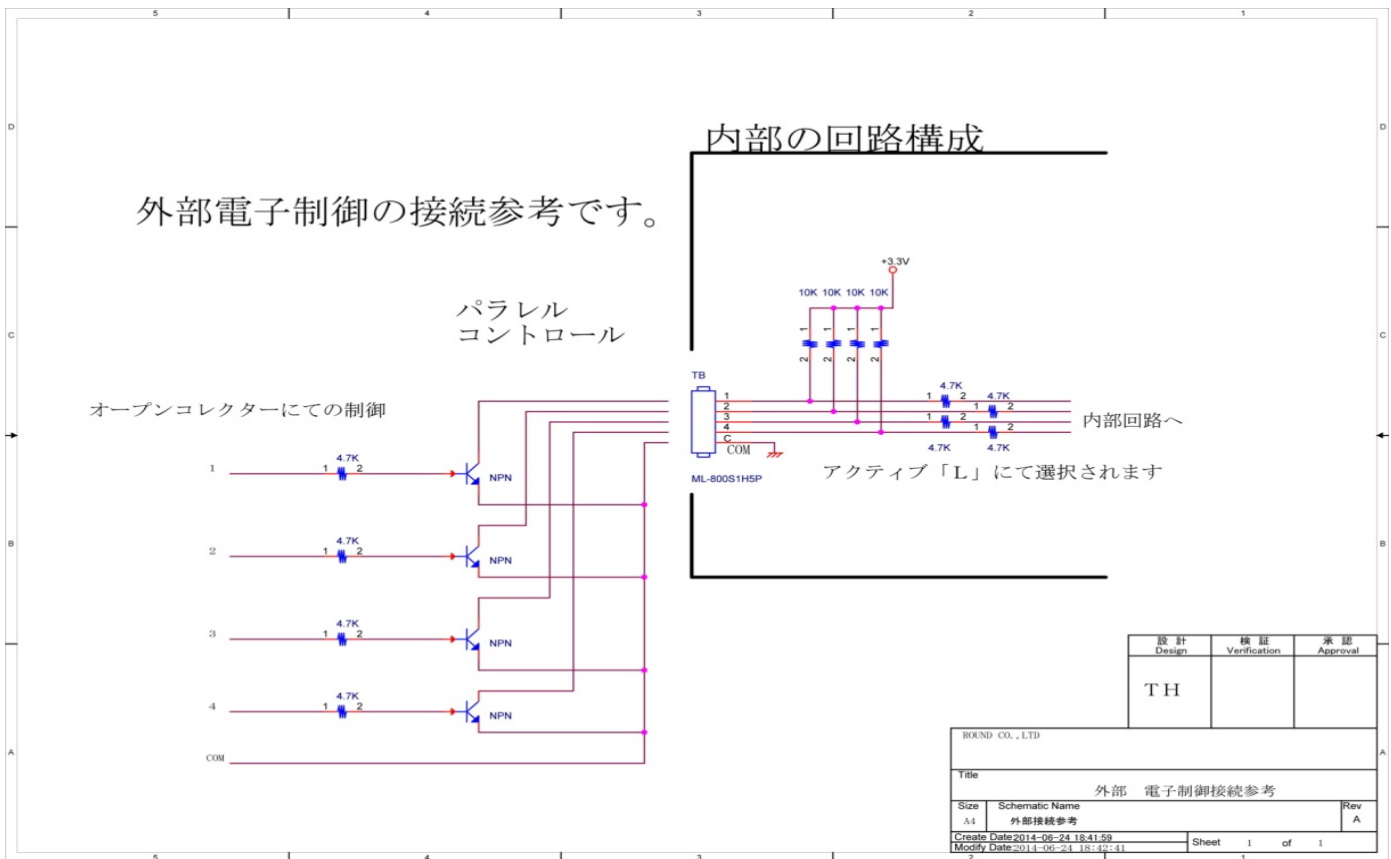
5 4 3 2 1

D

内部の回路構成

外部電子制御の接続参考です。

C

+3.3V

10K 10K 10K 10K

パラレル
コントロール

TB

オープンコレクターにての制御

1
2
3
4
C
COM

4.7K 4.7K

4.7K 4.7K

内部回路へ

ML-800S1H5P

アクティブ「L」にて選択されます

1 4.7K NPN

B

2 4.7K NPN

3 4.7K NPN

4 4.7K NPN

COM

A

| 設 計 Design | 検 証 Verification | 承 認 Approval |
|---|---|---|
| T H | | |

ROUND CO.,LTD

Title
外部 電子制御接続参考

| Size | Schematic Name | Rev |
|---|---|---|
| A4 | 外部接続参考 | A |

Create Date 2014-06-24 18:41:59
Modify Date 2014-06-24 18:42:41
Sheet 1 of 1

5 4 3 2 1